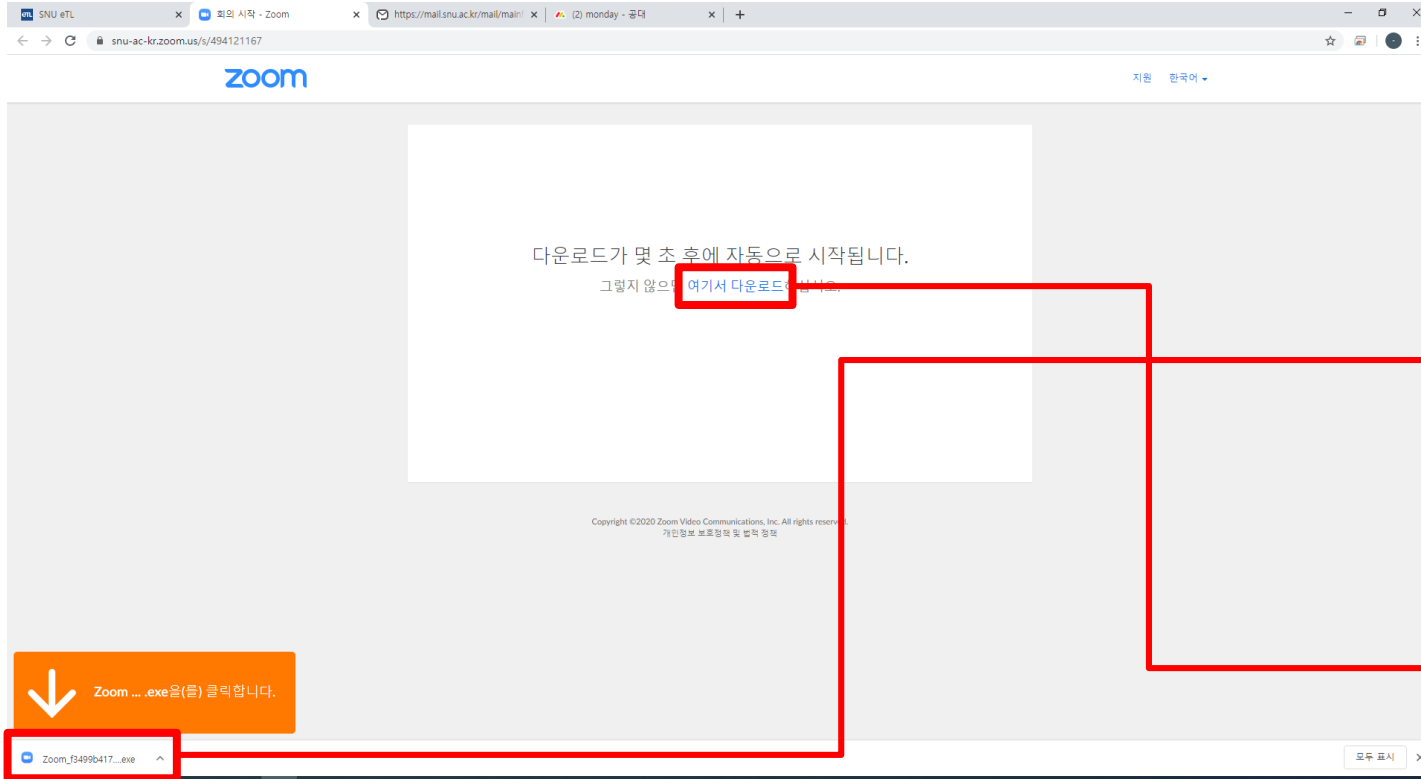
SNU eTL ×
회의 시작 - Zoom ×
https://mail.snu.ac.kr/mail/mainI ×
(2) monday - 공대 ×
+

snu-ac-kr.zoom.us/s/494121167

zoom

지원 한국어

다운로드가 몇 초 후에 자동으로 시작됩니다.

그렇지 않으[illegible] 여기서 다운로드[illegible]

Copyright ©2020 Zoom Video Communications, Inc. All rights reserv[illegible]
개인정보 보호정책 및 법적 정책

Zoom ... .exe을(를) 클릭합니다.

Zoom_f3499b417....exe

모두 표시